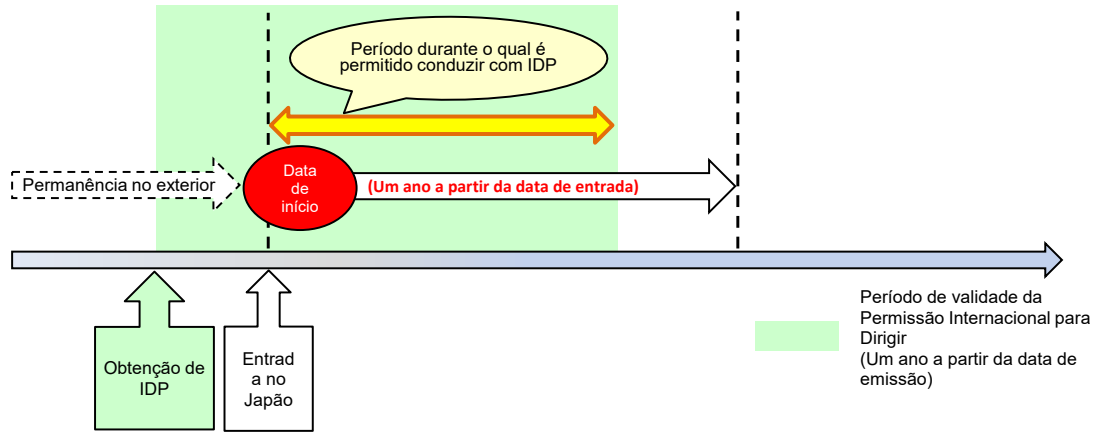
Período durante o qual é permitido conduzir com IDP

Permanência no exterior

Data de início

(Um ano a partir da data de entrada)

Obtenção de IDP

Entrad a no Japão

Período de validade da Permissão Internacional para Dirigir
(Um ano a partir da data de emissão)